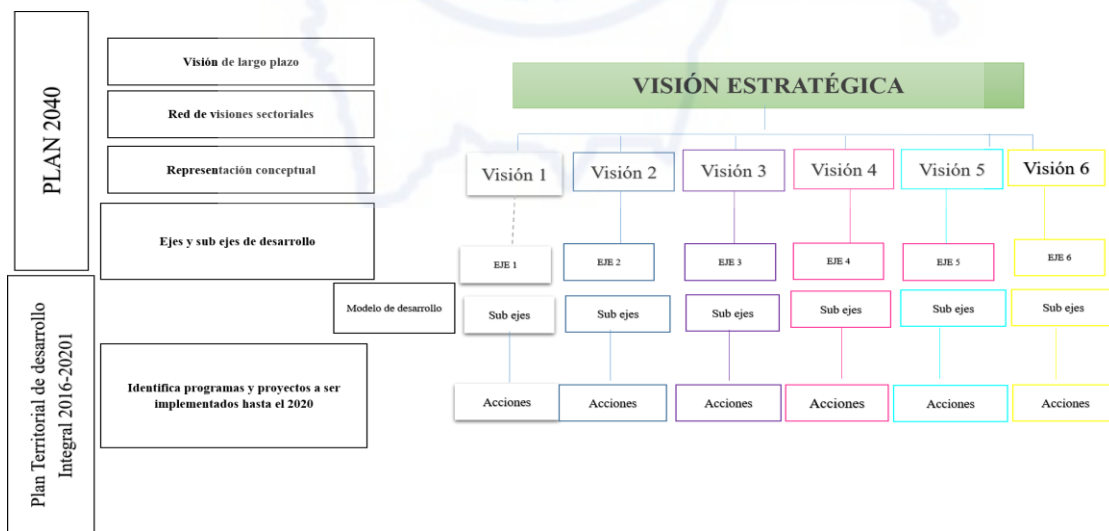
PLAN 2040

Visión de largo plazo

Red de visiones sectoriales

Representación conceptual

Ejes y sub ejes de desarrollo

Plan Territorial de desarrollo Integral 2016-20201

Modelo de desarrollo

Identifica programas y proyectos a ser implementados hasta el 2020

VISIÓN ESTRATÉGICA

Visión 1

Visión 2

Visión 3

Visión 4

Visión 5

Visión 6

EJE 1

EJE 2

EJE 3

EJE 4

EJE 5

EJE 6

Sub ejes

Sub ejes

Sub ejes

Sub ejes

Sub ejes

Sub ejes

Acciones

Acciones

Acciones

Acciones

Acciones

Acciones